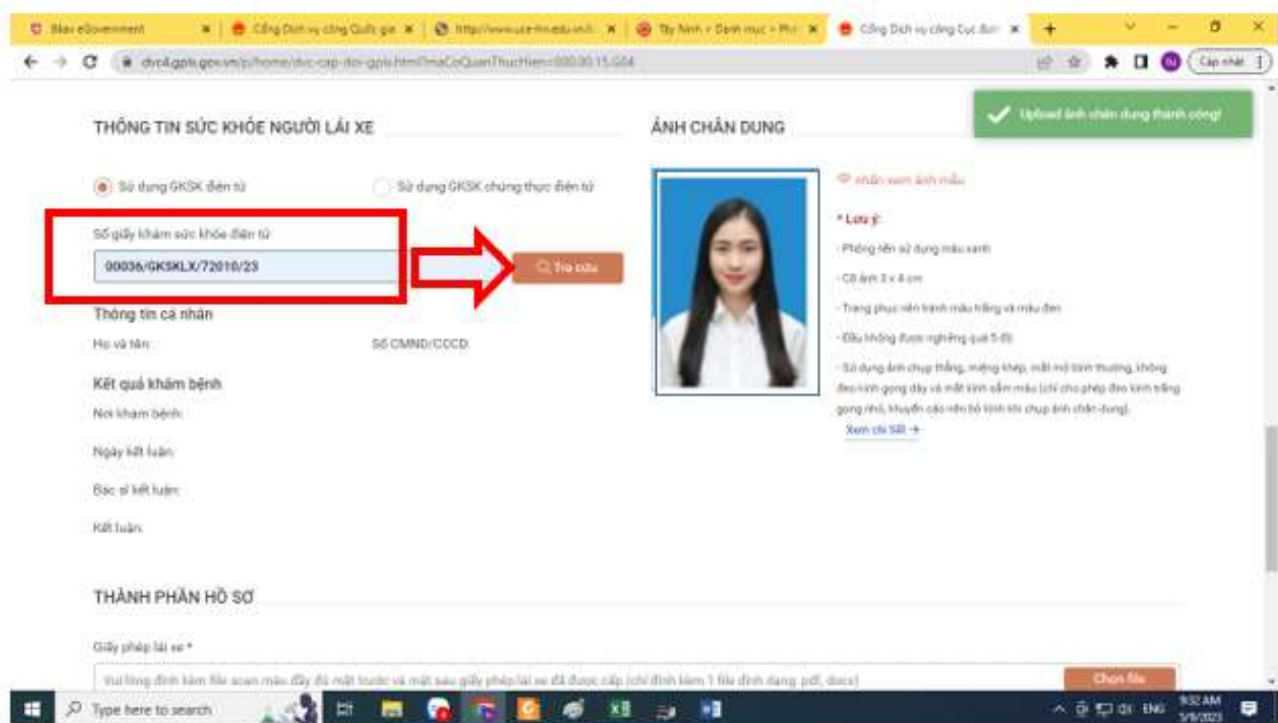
Bkav eGovernment | Cổng Dịch vụ công Quốc gia | https://www.ucenter.edu.vn | Tây Ninh > Danh mục > Phi | Cổng Dịch vụ công Cục đường

dvcl4.gplx.gov.vn/p/home/dvc-cap-doi-gplx.html?maCoQuanThucHien=000.00.15.G04

Cập nhật

Upload ảnh chân dung thành công!

THÔNG TIN SỨC KHỎE NGƯỜI LÁI XE

ẢNH CHÂN DUNG

Sử dụng GKSK điện tử

Sử dụng GKSK chứng thực điện tử

Số giấy khám sức khỏe điện tử

00036/GKSKLX/72010/23

Tra cứu

Thông tin cá nhân

Họ và tên:

Số CMND/CCCD:

Kết quả khám bệnh

Nơi khám bệnh:

Ngày kết luận:

Bác sĩ kết luận:

Kết luận:

nhấn xem ảnh mẫu

* Lưu ý:

- Phông nền sử dụng màu xanh

- Cỡ ảnh 3 x 4 cm

- Trang phục nên tránh màu trắng và màu đen

- Đầu không được nghiêng quá 5 độ

- Sử dụng ảnh chụp thẳng, miệng khép, mắt mở bình thường, không đeo kính gọng dày và mắt kính sẫm màu (chỉ cho phép đeo kính trắng gọng nhỏ, khuyến cáo nên bỏ kính khi chụp ảnh chân dung).

Xem chi tiết →

THÀNH PHẦN HỒ SƠ

Giấy phép lái xe *

Vui lòng đính kèm file scan màu đầy đủ mặt trước và mặt sau giấy phép lái xe đã được cấp (chỉ đính kèm 1 file định dạng pdf, docx)

Chọn file

Type here to search

ENG 9:32 AM 3/9/2023